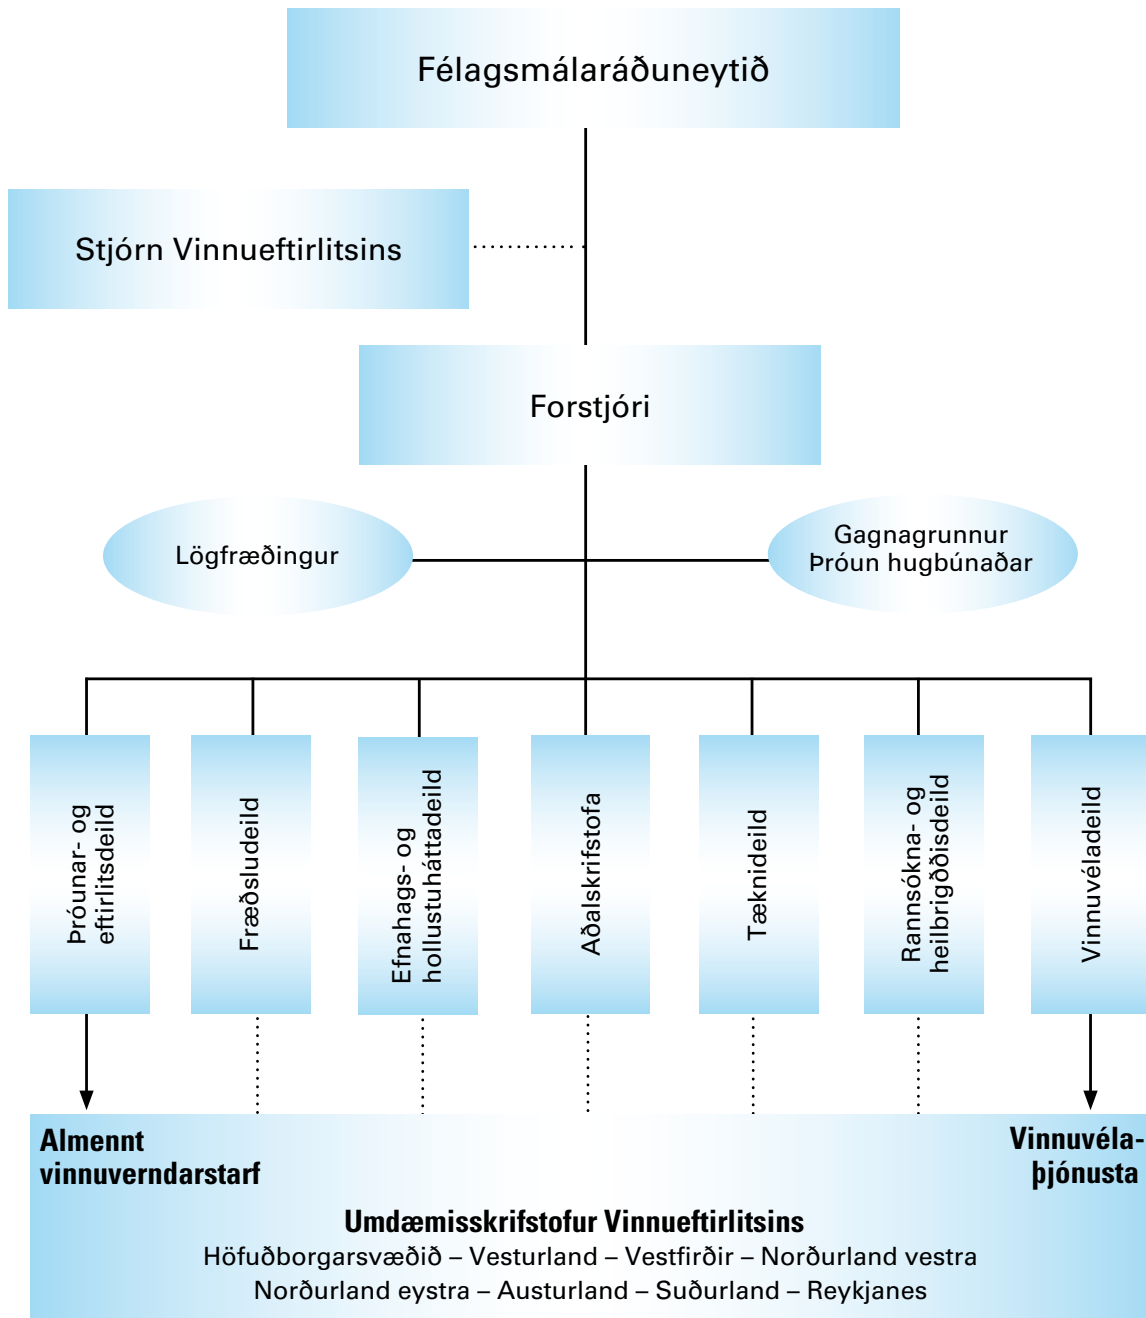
Félagsmálaráðuneytið

Stjórn Vinnueftirlitsins

Forstjóri

Lögfræðingur

Gagnagrunnur
Þróun hugbúnaðar

Þróunar- og eftirlitsdeild

Fræðsludeild

Efnahags- og hollustuháttadeild

Aðalskrifstofa

Tæknideild

Rannsókna- og heilbrigðisdeild

Vinnuvéladeild

Almennt vinnuverndarstarf

Vinnuvéla-þjónusta

Umdæmisskrifstofur Vinnueftirlitsins
Höfuðborgarsvæðið – Vesturland – Vestfirðir – Norðurland vestra
Norðurland eystra – Austurland – Suðurland – Reykjanes